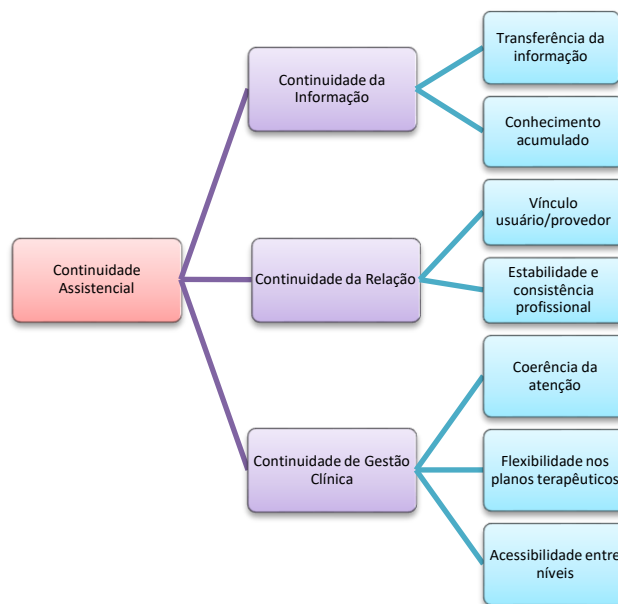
Continuidade Assistencial

Continuidade da Informação

Transferência da informação

Conhecimento acumulado

Continuidade da Relação

Vínculo usuário/provedor

Estabilidade e consistência profissional

Continuidade de Gestão Clínica

Coerência da atenção

Flexibilidade nos planos terapêuticos

Acessibilidade entre níveis